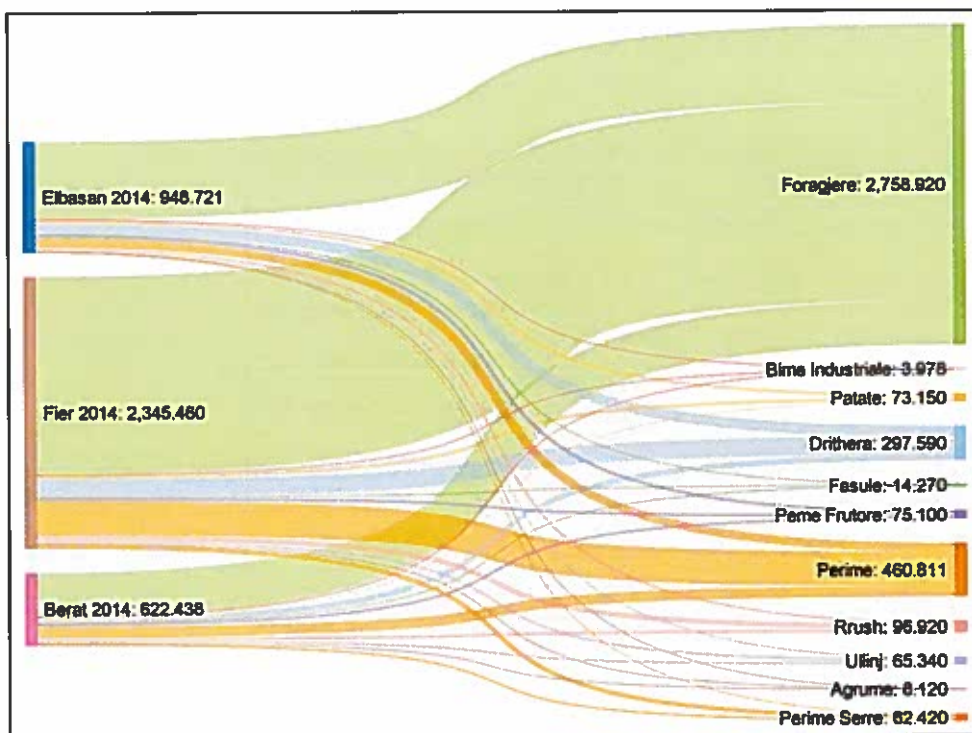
Elbasan 2014: 948.721

Fier 2014: 2,345.460

Berat 2014: 622.438

Foragjere: 2,758.920

Bime Industriale: 3.978

Patate: 73.150

Drithera: 297.590

Fasule: 14.270

Peme Frutore: 75.100

Perime: 460.811

Rrush: 96.920

Ullinj: 65.340

Agrume: 8.120

Perime Serre: 62.420